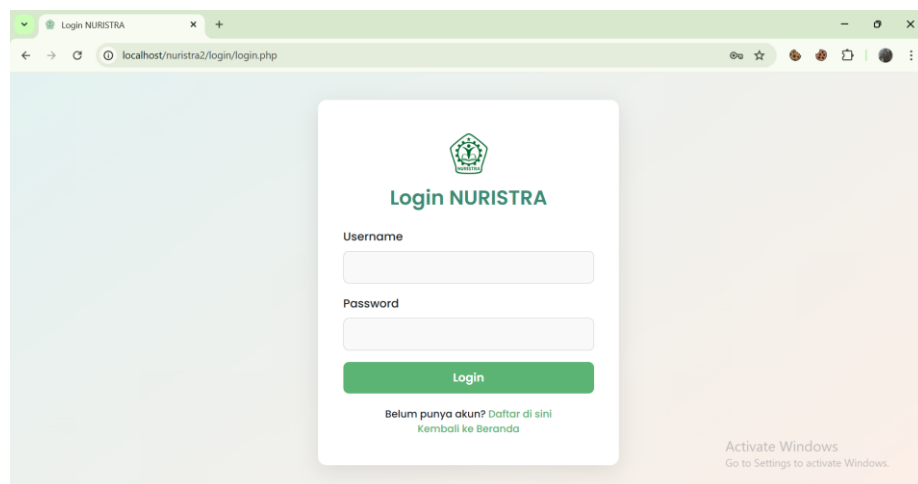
Login NURISTRA
localhost/nuristra2/login/login.php

NURISTRA

Login NURISTRA

Username

Password

Login

Belum punya akun? Daftar di sini
Kembali ke Beranda

Activate Windows
Go to Settings to activate Windows.